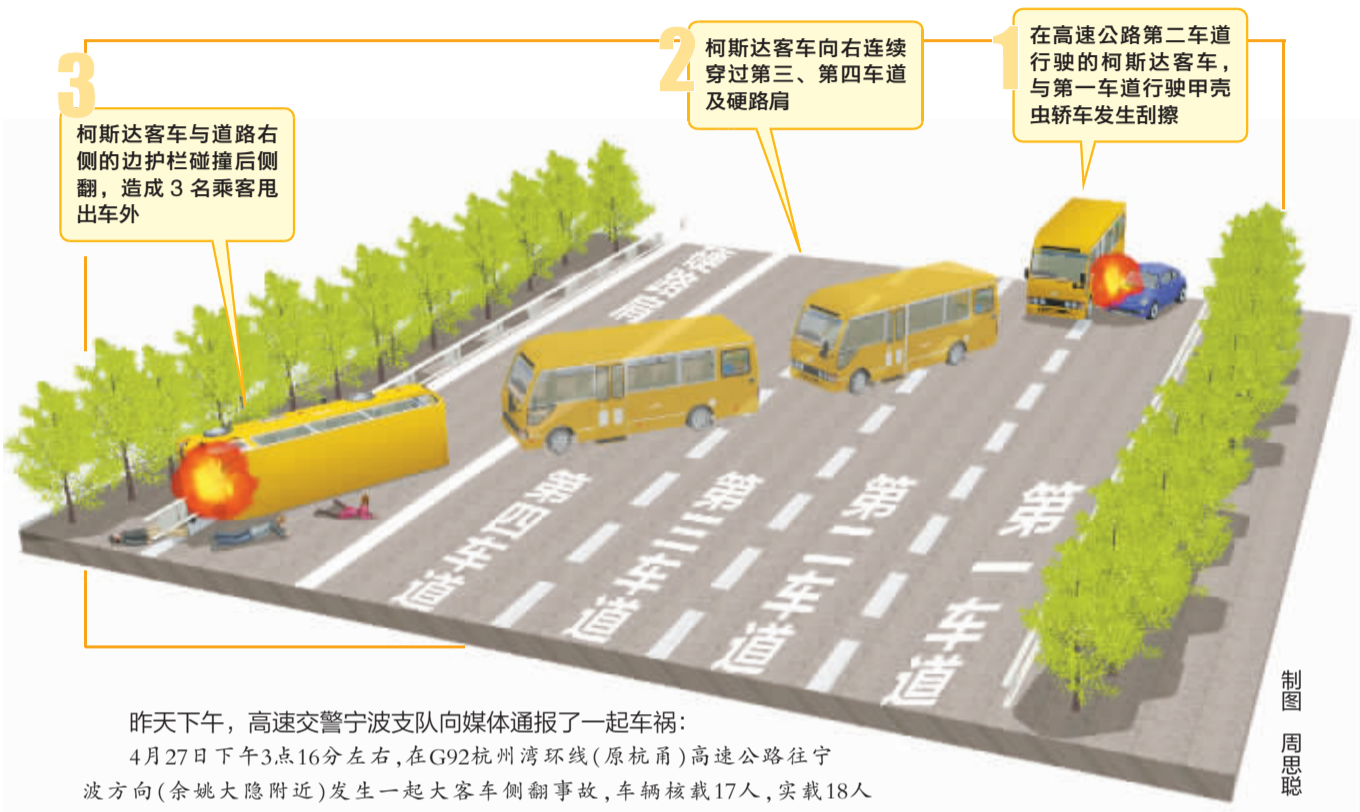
3
柯斯达客车与道路右侧的边护栏碰撞后侧翻，造成 3 名乘客甩出车外

2
柯斯达客车向右连续穿过第三、第四车道及硬路肩

1
在高速公路第二车道行驶的柯斯达客车，与第一车道行驶甲壳虫轿车发生刮擦

硬路肩

第四车道

第三车道

第二车道

第一车道

制图 周思聪

昨天下午，高速交警宁波支队向媒体通报了一起车祸：

4月27日下午3点16分左右，在G92杭州湾环线(原杭甬)高速公路往宁波方向(余姚大隐附近)发生一起大客车侧翻事故，车辆核载17人，实载18人